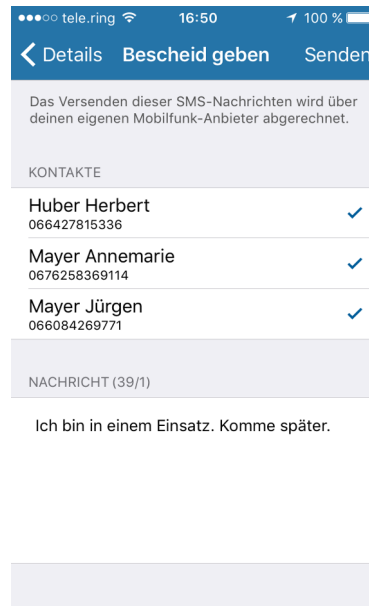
●●●○○ tele.ring 16:50 100 %

Details Bescheid geben Senden

Das Versenden dieser SMS-Nachrichten wird über deinen eigenen Mobilfunk-Anbieter abgerechnet.

KONTAKTE

Huber Herbert
066427815336

Mayer Annemarie
0676258369114

Mayer Jürgen
066084269771

NACHRICHT (39/1)

Ich bin in einem Einsatz. Komme später.